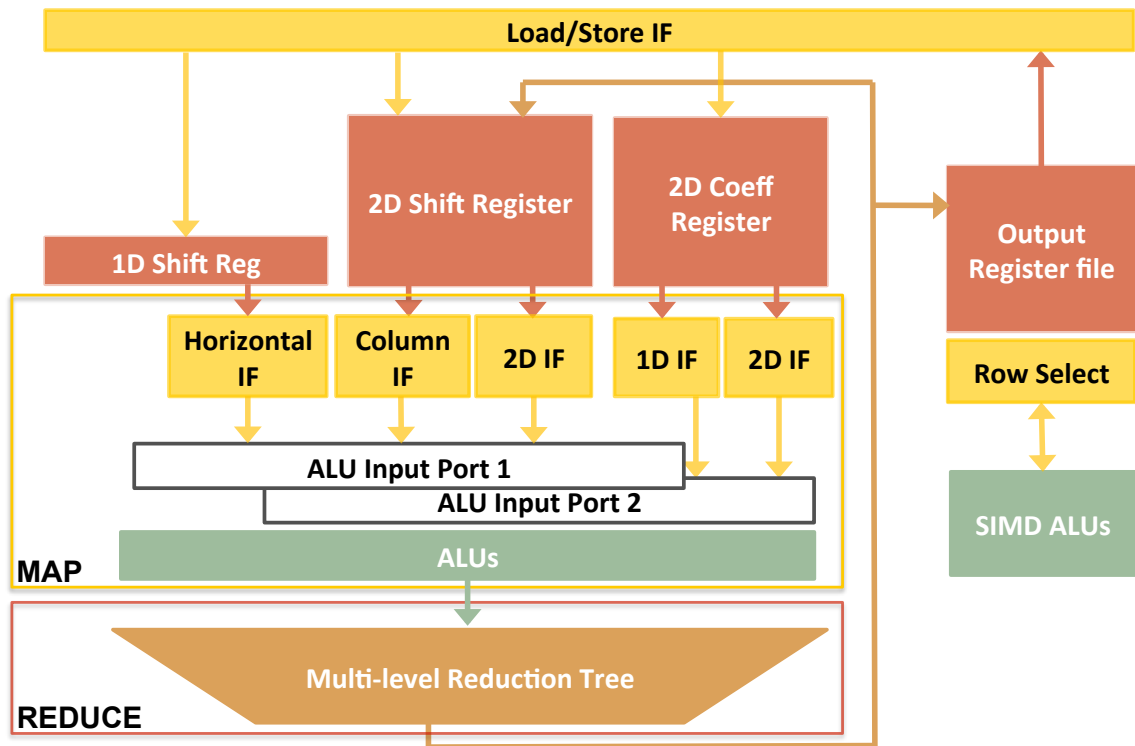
Load/Store IF

2D Shift Register

2D Coeff Register

Output Register file

1D Shift Reg

Horizontal IF

Column IF

2D IF

1D IF

2D IF

Row Select

ALU Input Port 1

ALU Input Port 2

SIMD ALUs

ALUs

MAP

Multi-level Reduction Tree

REDUCE